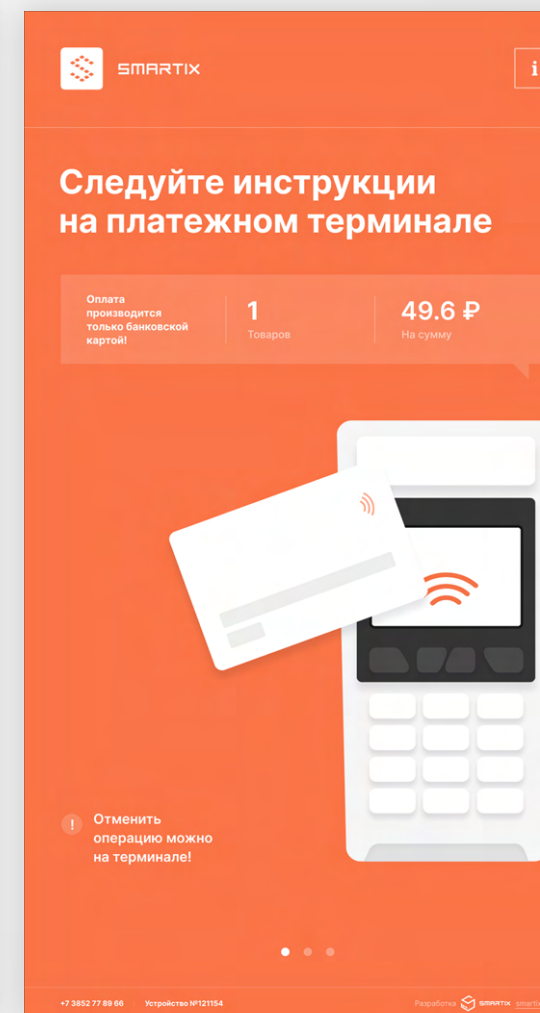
SMARTIX

i

Следуйте инструкции на платежном терминале

Оплата производится только банковской картой!

1
Товаров

49.6 ₽
На сумму

!
Отменить операцию можно на терминале!

+7 3852 77 89 66   Устройство №121154

Разработка SMARTIX smartix